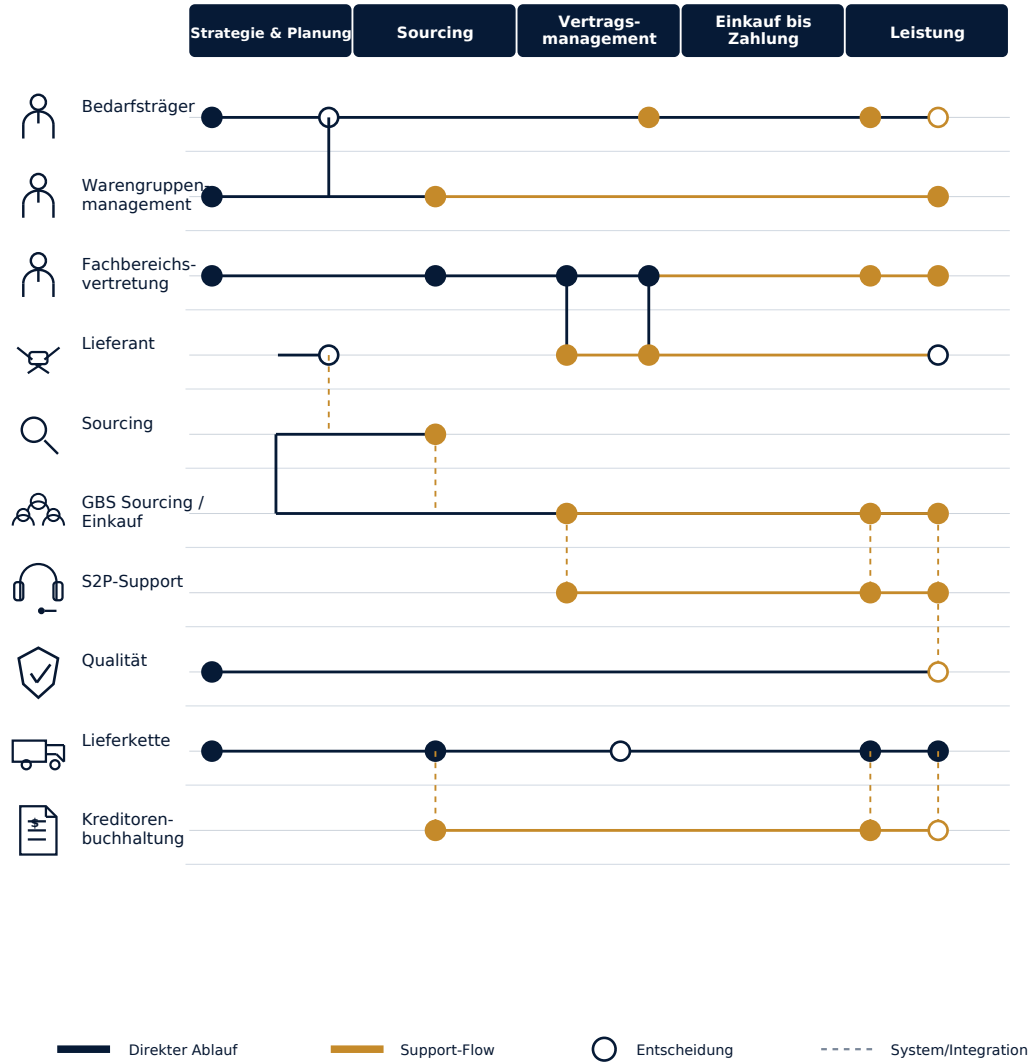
Strategie & Planung

Sourcing

Vertragsmanagement

Einkauf bis Zahlung

Leistung

Bedarfsträger

Warengruppenmanagement

Fachbereichsvertretung

Lieferant

Sourcing

GBS Sourcing / Einkauf

S2P-Support

Qualität

Lieferkette

Kreditorenbuchhaltung

Direkter Ablauf

Support-Flow

Entscheidung

System/Integration